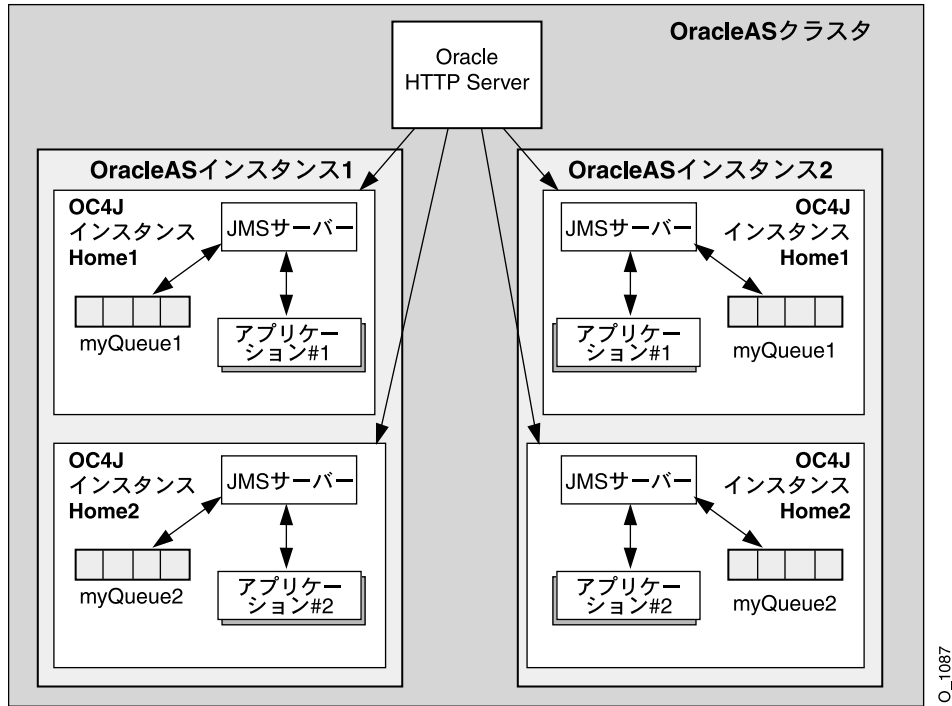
OracleASクラスタ

Oracle HTTP Server

OracleASインスタンス1

OC4J インスタンス Home1

JMSサーバー

myQueue1

アプリケーション#1

OC4J インスタンス Home2

JMSサーバー

myQueue2

アプリケーション#2

OracleASインスタンス2

JMSサーバー

OC4J インスタンス Home1

アプリケーション#1

myQueue1

JMSサーバー

OC4J インスタンス Home2

アプリケーション#2

myQueue2

O_1087